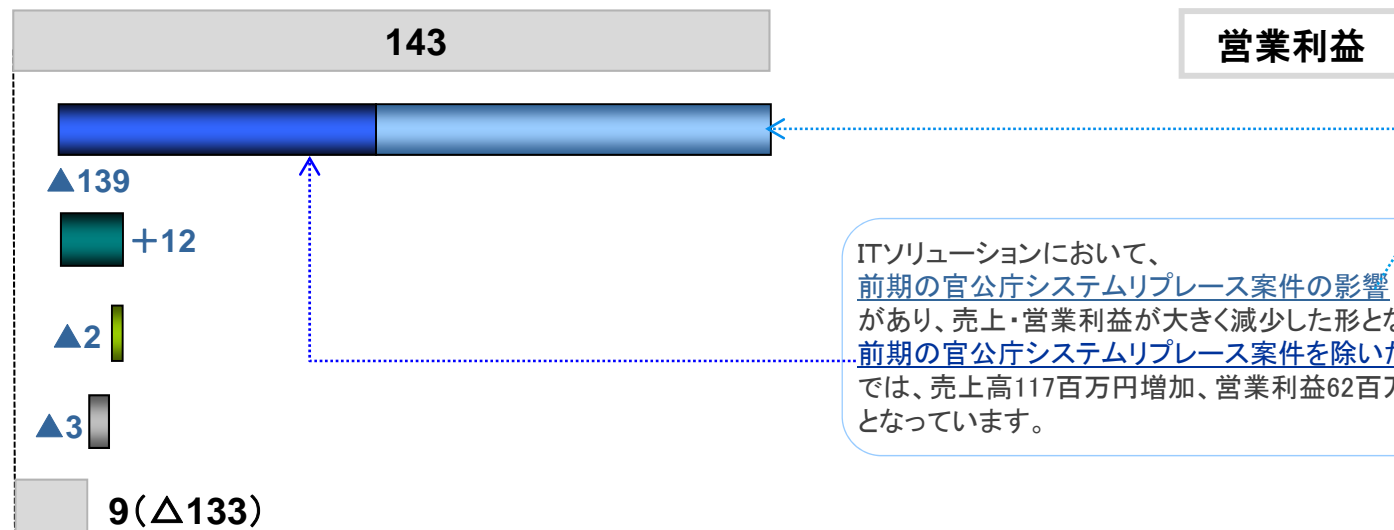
143

営業利益

▲139

＋12

▲2

▲3

9（△133）

ITソリューションにおいて、
前期の官公庁システムリプレース案件の影響
があり、売上・営業利益が大きく減少した形とな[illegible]
前期の官公庁システムリプレース案件を除い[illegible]
では、売上高117百万円増加、営業利益62百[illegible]
となっています。